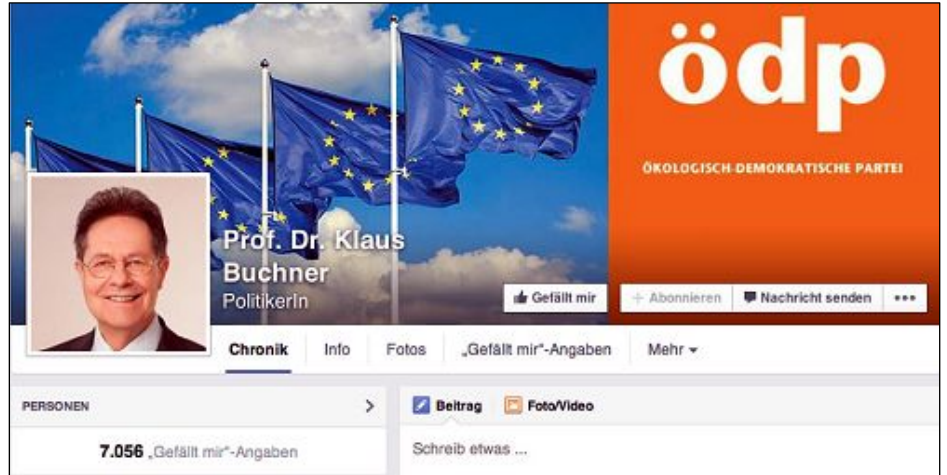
ödp

ÖKOLOGISCH-DEMOKRATISCHE PARTEI

Prof. Dr. Klaus Buchner

PolitikerIn

Gefällt mir

+ Abonnieren

Nachricht senden

•••

Chronik

Info

Fotos

„Gefällt mir"-Angaben

Mehr

PERSONEN

7.056 „Gefällt mir"-Angaben

Beitrag

Foto/Video

Schreib etwas ...